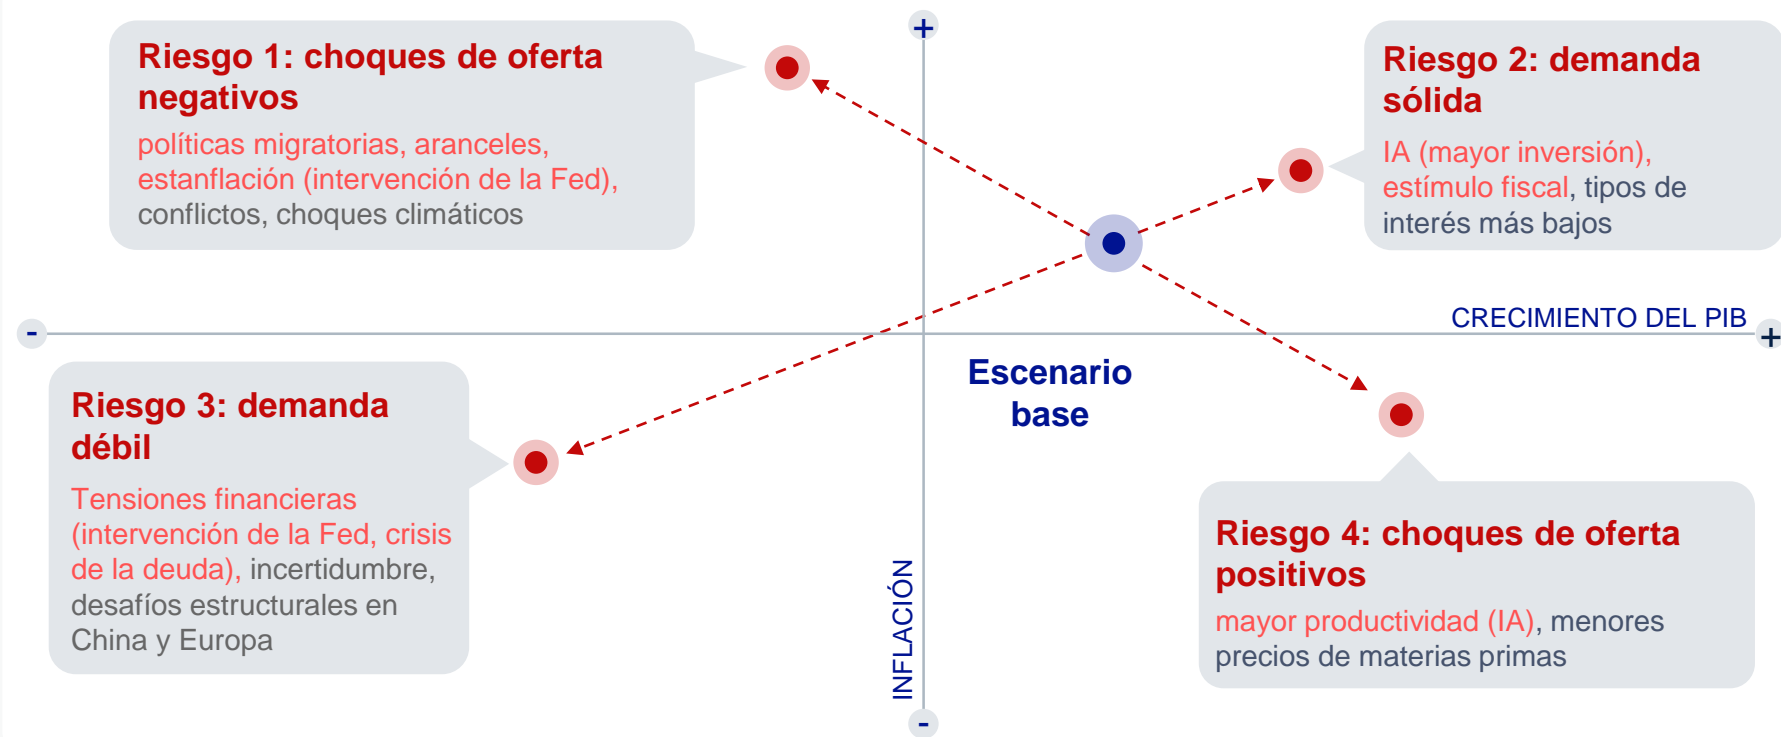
+

Riesgo 1: choques de oferta negativos

políticas migratorias, aranceles, estanflación (intervención de la Fed), conflictos, choques climáticos

Riesgo 2: demanda sólida

IA (mayor inversión), estímulo fiscal, tipos de interés más bajos

-

CRECIMIENTO DEL PIB

+

Escenario base

Riesgo 3: demanda débil

Tensiones financieras (intervención de la Fed, crisis de la deuda), incertidumbre, desafíos estructurales en China y Europa

Riesgo 4: choques de oferta positivos

mayor productividad (IA), menores precios de materias primas

INFLACIÓN

-